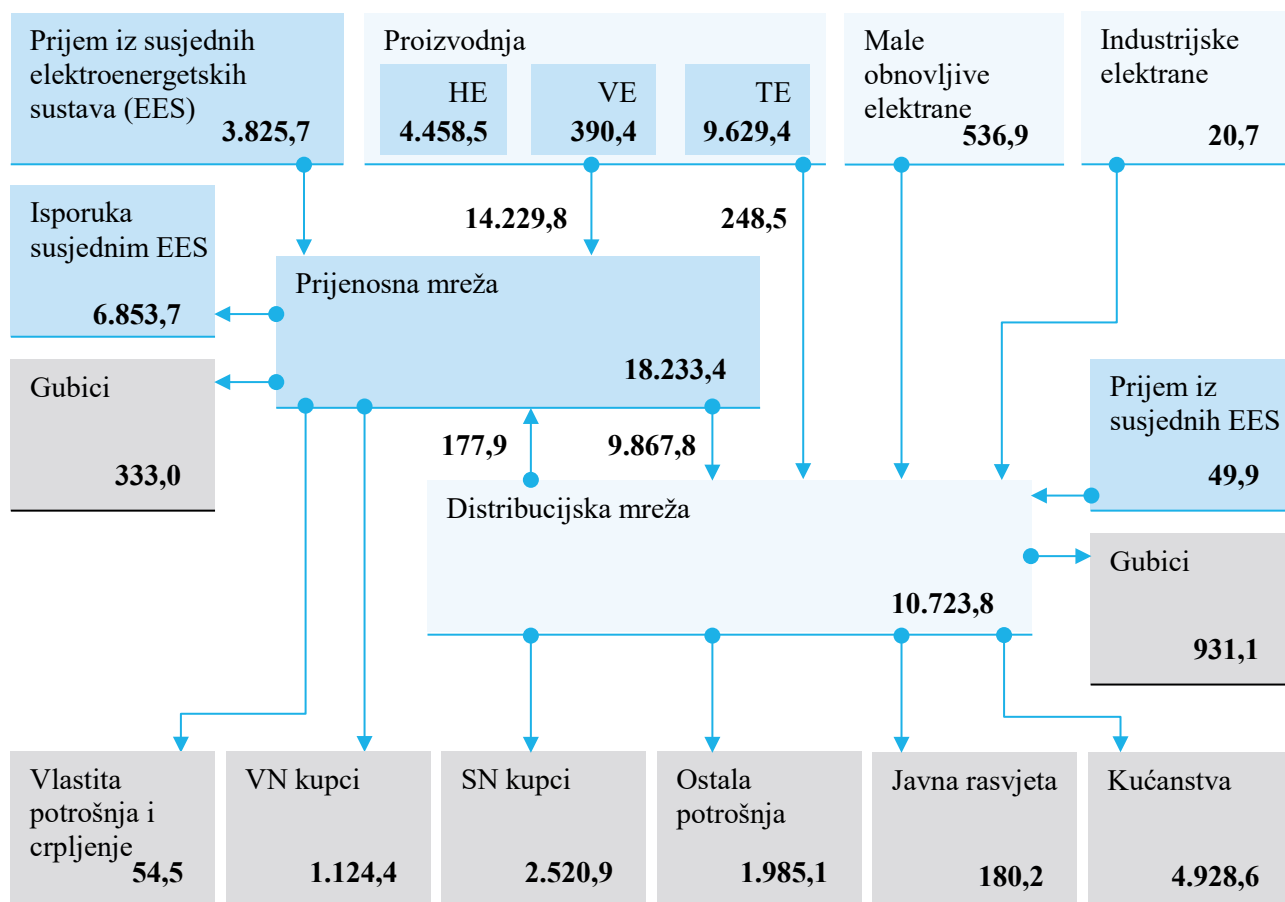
Prijem iz susjednih elektroenergetskih sustava (EES)
3.825,7

Proizvodnja

HE
4.458,5

VE
390,4

TE
9.629,4

Male obnovljive elektrane
536,9

Industrijske elektrane
20,7

Isporuka susjednim EES
6.853,7

14.229,8

248,5

Prijenosna mreža
18.233,4

Gubici
333,0

177,9

9.867,8

Prijem iz susjednih EES
49,9

Distribucijska mreža
10.723,8

Gubici
931,1

Vlastita potrošnja i crpljenje
54,5

VN kupci
1.124,4

SN kupci
2.520,9

Ostala potrošnja
1.985,1

Javna rasvjeta
180,2

Kućanstva
4.928,6